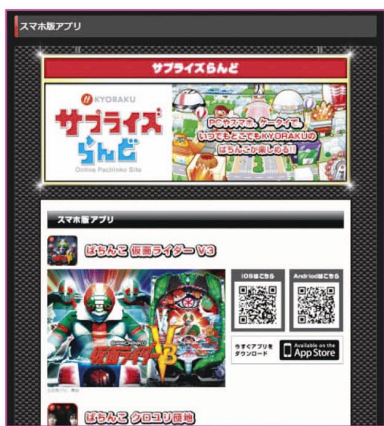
スマホ版アプリ

サプライズらんど

KYORAKU

サプライズらんど

Online Pachinko Site

PCやスマホ、ケータイで、いつでもどこでもKYORAKUのぱちんこが楽しめる!!

スマホ版アプリ

ぱちんこ 仮面ライダー V3

仮面ライダー V3

iOSはこちら

Androidはこちら

今すぐアプリをダウンロード

Available on the App Store

ぱちんこ クロユリ団地